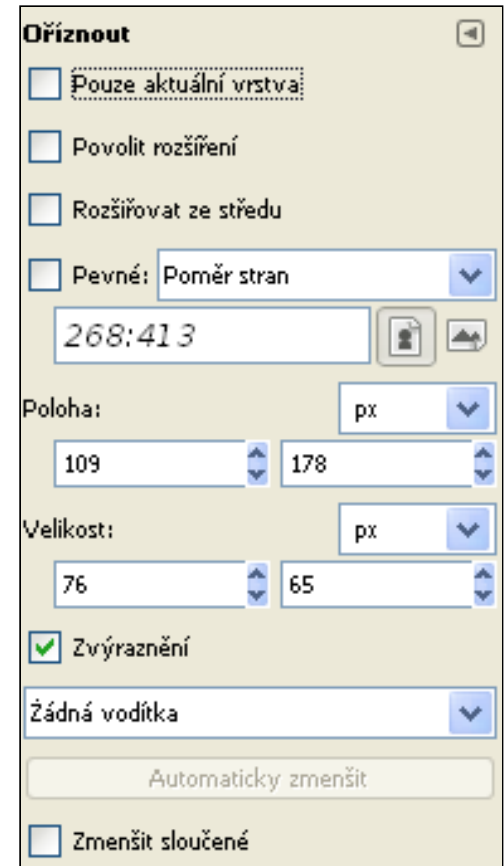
Oříznout

Pouze aktuální vrstva

Povolit rozšíření

Rozšiřovat ze středu

Pevné: Poměr stran

268:413

Poloha: px

109 178

Velikost: px

76 65

Zvýraznění

Žádná vodítka

Automaticky zmenšit

Zmenšit sloučené